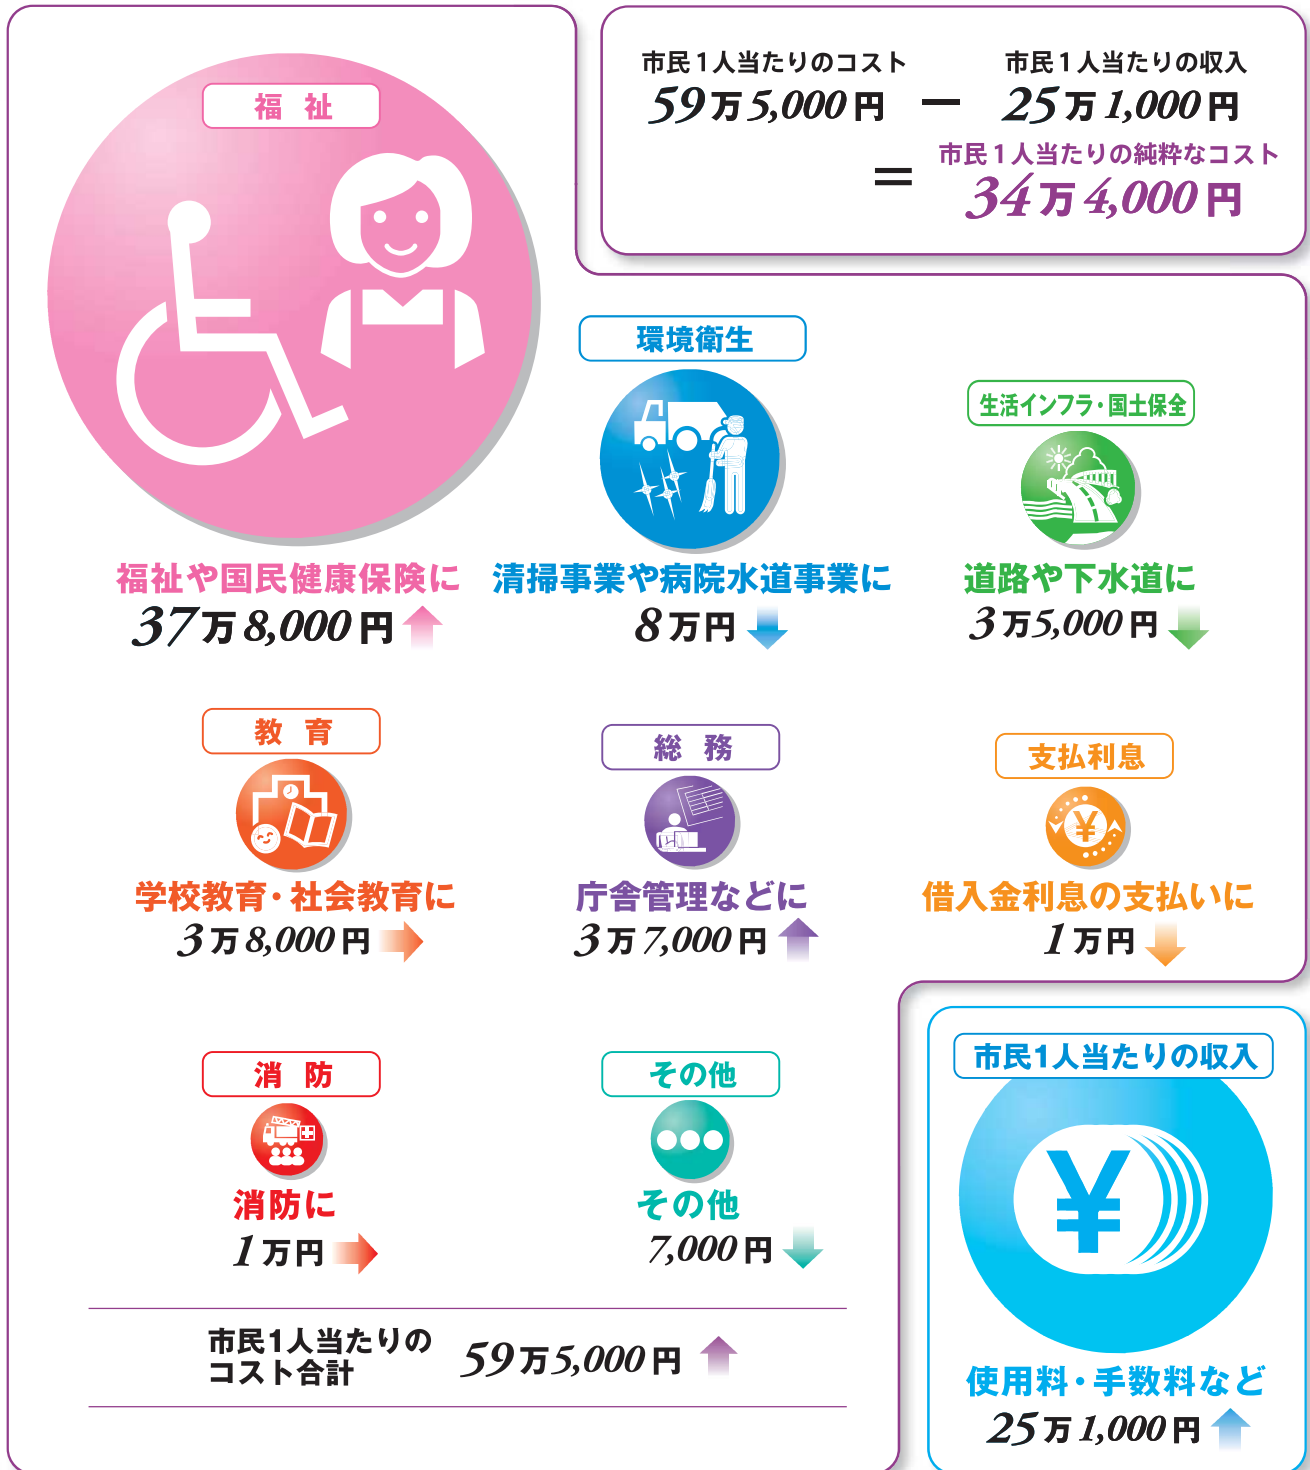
市民１人当たりのコスト
59万5,000円

－

市民１人当たりの収入
25万1,000円

＝

市民１人当たりの純粋なコスト
34万4,000円

福　祉

福祉や国民健康保険に
37万8,000円

環境衛生

清掃事業や病院水道事業に
8万円

生活インフラ・国土保全

道路や下水道に
3万5,000円

教　育

学校教育・社会教育に
3万8,000円

総　務

庁舎管理などに
3万7,000円

支払利息

借入金利息の支払いに
1万円

消　防

消防に
1万円

その他

その他
7,000円

市民1人当たりのコスト合計
59万5,000円

市民1人当たりの収入

使用料・手数料など
25万1,000円